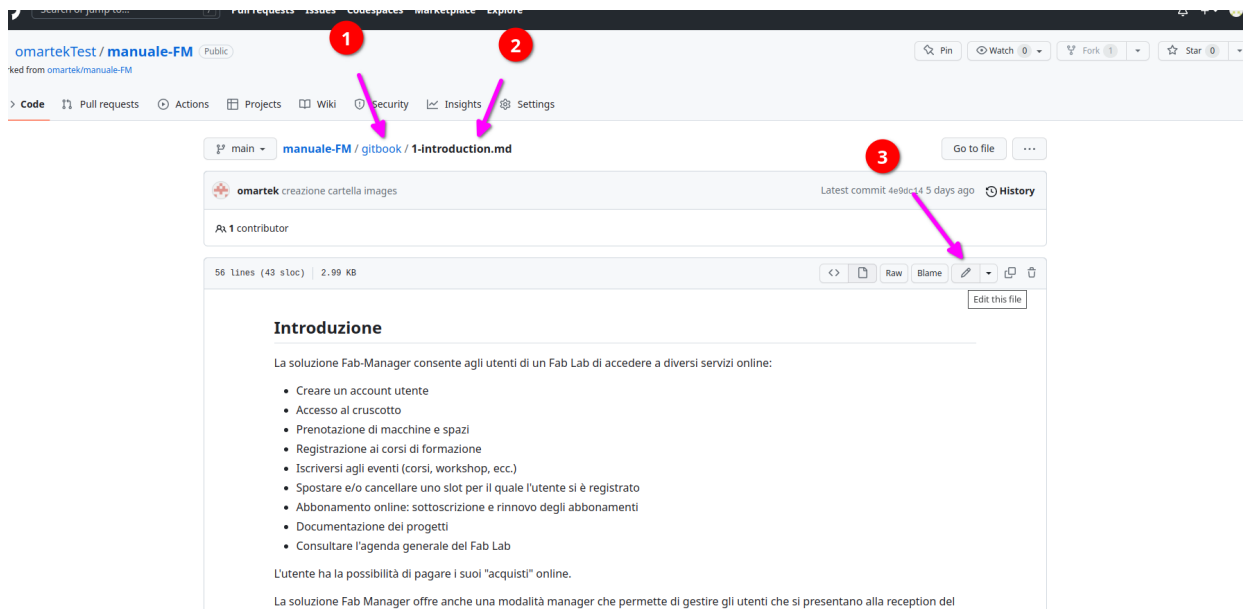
Search or jump to... Pull requests Issues Codespaces Marketplace Explore

omartekTest / manuale-FM Public
rked from omartek/manuale-FM

Pin Watch 0 Fork 1 Star 0

Code Pull requests Actions Projects Wiki Security Insights Settings

1 2

main manuale-FM / gitbook / 1-introduction.md

Go to file ···

3

omartek creazione cartella images Latest commit 4e9dc14 5 days ago History

1 contributor

56 lines (43 sloc) 2.99 KB Raw Blame

Edit this file

Introduzione

La soluzione Fab-Manager consente agli utenti di un Fab Lab di accedere a diversi servizi online:

- Creare un account utente
- Accesso al cruscotto
- Prenotazione di macchine e spazi
- Registrazione ai corsi di formazione
- Iscriversi agli eventi (corsi, workshop, ecc.)
- Spostare e/o cancellare uno slot per il quale l'utente si è registrato
- Abbonamento online: sottoscrizione e rinnovo degli abbonamenti
- Documentazione dei progetti
- Consultare l'agenda generale del Fab Lab

L'utente ha la possibilità di pagare i suoi "acquisti" online.

La soluzione Fab Manager offre anche una modalità manager che permette di gestire gli utenti che si presentano alla reception del